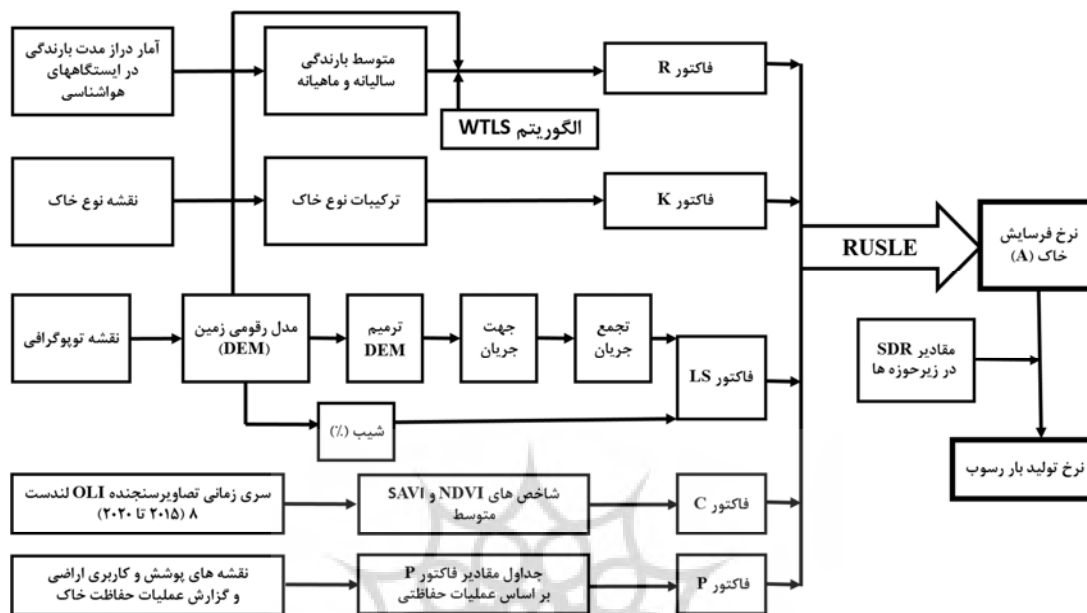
آمار دراز مدت بارندگی در ایستگاههای هواشناسی

متوسط بارندگی سالیانه و ماهیانه

فاکتور R

الگوریتم WTLS

نقشه نوع خاک

ترکیبات نوع خاک

فاکتور K

RUSLE

نرخ فرسایش خاک (A)

نقشه توپوگرافی

مدل رقومی زمین (DEM)

ترمیم DEM

جهت جریان

تجمع جریان

فاکتور LS

مقادیر SDR در زیرحوزه ها

شیب (٪)

نرخ تولید بار رسوب

سری زمانی تصاویرسنجنده OLI لندست ۸ (۲۰۱۵ تا ۲۰۲۰)

شاخص های NDVI و SAVI متوسط

فاکتور C

نقشه های پوشش و کاربری اراضی و گزارش عملیات حفاظت خاک

جداول مقادیر فاکتور P بر اساس عملیات حفاظتی

فاکتور P